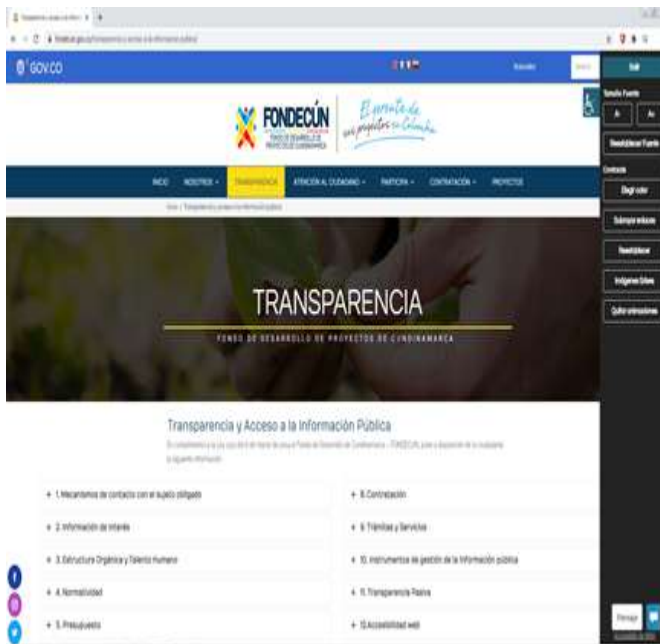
GOV.CO

FONDECÚN
FONDO DE DESARROLLO DE PROYECTOS DE CUNDINAMARCA
El aliado de sus proyectos en Colombia

INICIO | NOSOTROS | TRANSPARENCIA | ATENCIÓN AL CIUDADANO | PARTICIPA | CONTRATACIÓN | PROYECTOS

TRANSPARENCIA
FONDO DE DESARROLLO DE PROYECTOS DE CUNDINAMARCA

Transparencia y Acceso a la Información Pública
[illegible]

+ 1. Mecanismos de contacto con el sujeto obligado
+ 2. Información de interés
+ 3. Estructura Orgánica y Talento Humano
+ 4. Normatividad
+ 5. Presupuesto
+ 6. Contratación
+ 9. Trámites y Servicios
+ 10. Instrumentos de gestión de la información pública
+ 11. Transparencia Pasiva
+ 12. Accesibilidad web

Salir
Tamaño Fuente
A- A+
Restablecer Fuente
Contraste
Escala de grises
Subrayar enlaces
Restablecer
Imágenes Grises
Quitar animaciones